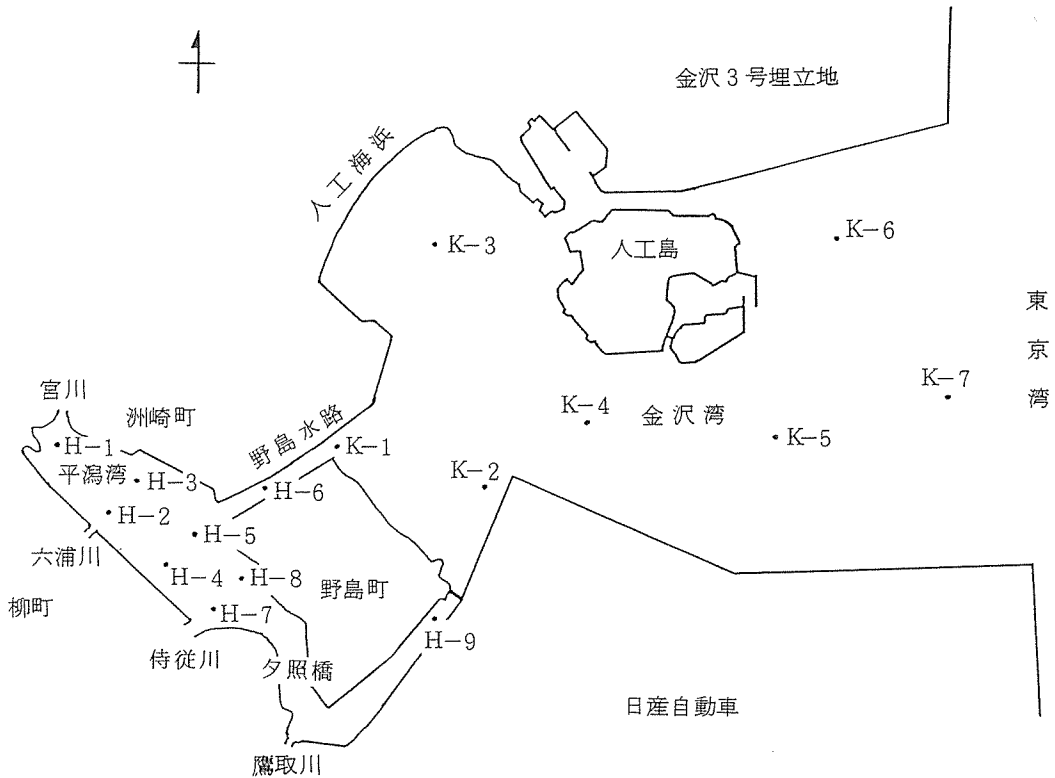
金沢3号埋立地

人工海浜

K−3

人工島

K−6

東京湾

宮川

洲崎町

K−7

K−4

金沢湾

K−5

H−1

野島水路

K−1

平潟湾

H−3

K−2

H−6

H−2

H−5

六浦川

H−4

H−8

野島町

柳町

H−7

H−9

侍従川

夕照橋

日産自動車

鷹取川